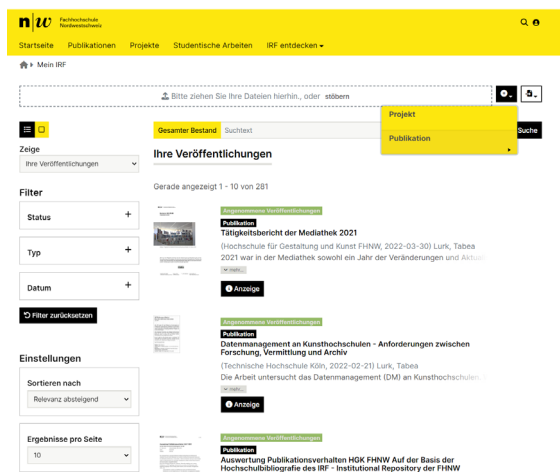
n|w Fachhochschule Nordwestschweiz

Startseite Publikationen Projekte Studentische Arbeiten IRF entdecken

Mein IRF

Bitte ziehen Sie Ihre Dateien hierhin., oder stöbern

Projekt

Publikation

Zeige

Ihre Veröffentlichungen

Filter

Status +

Typ +

Datum +

Filter zurücksetzen

Einstellungen

Sortieren nach

Relevanz absteigend

Ergebnisse pro Seite

10

Gesamter Bestand Suchtext Suche

Ihre Veröffentlichungen

Gerade angezeigt 1 - 10 von 281

Angenommene Veröffentlichungen

Publikation

Tätigkeitsbericht der Mediathek 2021

(Hochschule für Gestaltung und Kunst FHNW, 2022-03-30) Lurk, Tabea

2021 war in der Mediathek sowohl ein Jahr der Veränderungen und Aktu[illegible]

mehr...

Anzeige

Angenommene Veröffentlichungen

Publikation

Datenmanagement an Kunsthochschulen - Anforderungen zwischen Forschung, Vermittlung und Archiv

(Technische Hochschule Köln, 2022-02-21) Lurk, Tabea

Die Arbeit untersucht das Datenmanagement (DM) an Kunsthochschulen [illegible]

mehr...

Anzeige

Angenommene Veröffentlichungen

Publikation

Auswertung Publikationsverhalten HGK FHNW Auf der Basis der Hochschulbibliografie des IRF - Institutional Repository der FHNW